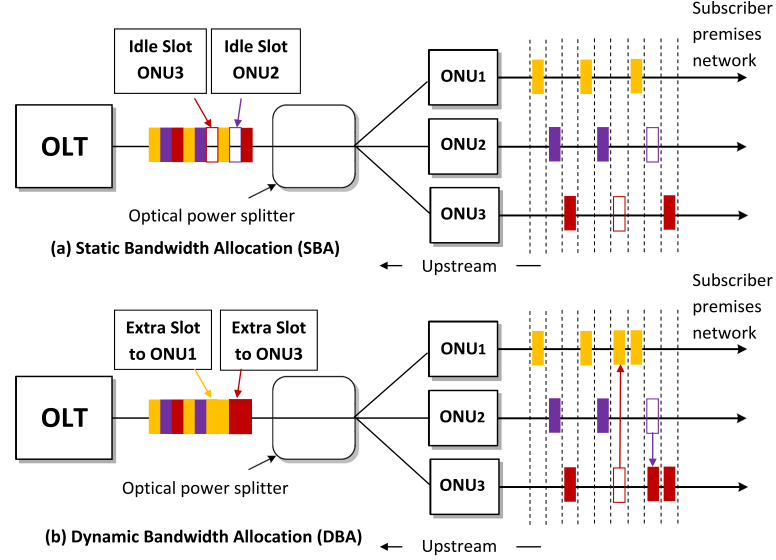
Idle Slot ONU3

Idle Slot ONU2

OLT

Optical power splitter

ONU1

ONU2

ONU3

Subscriber premises network

(a) Static Bandwidth Allocation (SBA)

Upstream

Extra Slot to ONU1

Extra Slot to ONU3

OLT

Optical power splitter

ONU1

ONU2

ONU3

Subscriber premises network

(b) Dynamic Bandwidth Allocation (DBA)

Upstream